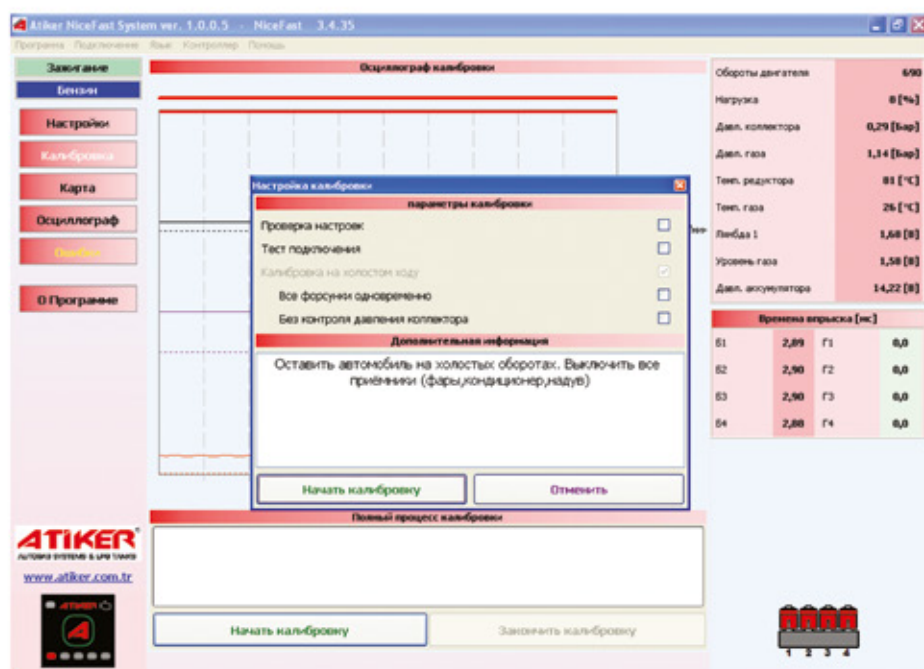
Atiker NiceFast System ver. 1.0.0.5 - NiceFast 3.4.35

Программа Подключение Язык Контроллер Помощь

Зажигание
Бензин

Настройки
Калибровка
Карта
Осциллограф
Ошибки

О Программе

Осциллограф калибровки

Обороты двигателя | 690
Нагрузка | 0 [%]
Давл. коллектора | 0,29 [Бар]
Давл. газа | 1,14 [Бар]
Темп. редуктора | 81 [°C]
Темп. газа | 26 [°C]
Лямбда 1 | 1,68 [В]
Уровень газа | 1,58 [В]
Давл. аккумулятора | 14,22 [В]

Времена впрыска [мс]

| Б1 | 2,89 | Г1 | 0,0 |
|---|---|---|---|
| Б2 | 2,90 | Г2 | 0,0 |
| Б3 | 2,90 | Г3 | 0,0 |
| Б4 | 2,88 | Г4 | 0,0 |

Настройка калибровки

параметры калибровки

Проверка настроек
Тест подключения
Калибровка на холостом ходу
Все форсунки одновременно
Без контроля давления коллектора

Дополнительная информация

Оставить автомобиль на холостых оборотах. Выключить все приёмники (фары,кондиционер,надув)

Начать калибровку
Отменить

Полный процесс калибровки

ATiKER
AUTOGAS SYSTEMS & LPG TANKS
www.atiker.com.tr

Начать калибровку
Закончить калибровку

1 2 3 4